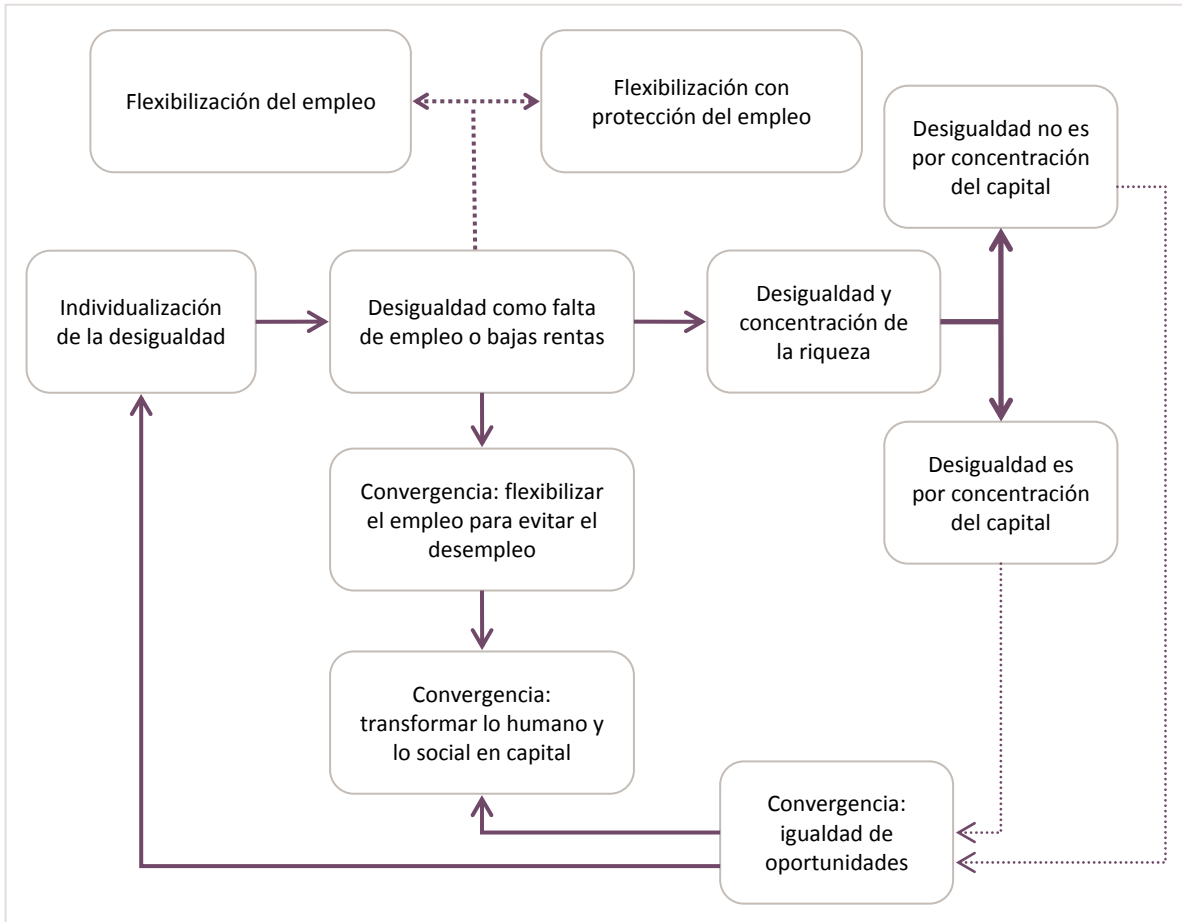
Flexibilización del empleo

Flexibilización con protección del empleo

Desigualdad no es por concentración del capital

Individualización de la desigualdad

Desigualdad como falta de empleo o bajas rentas

Desigualdad y concentración de la riqueza

Convergencia: flexibilizar el empleo para evitar el desempleo

Desigualdad es por concentración del capital

Convergencia: transformar lo humano y lo social en capital

Convergencia: igualdad de oportunidades